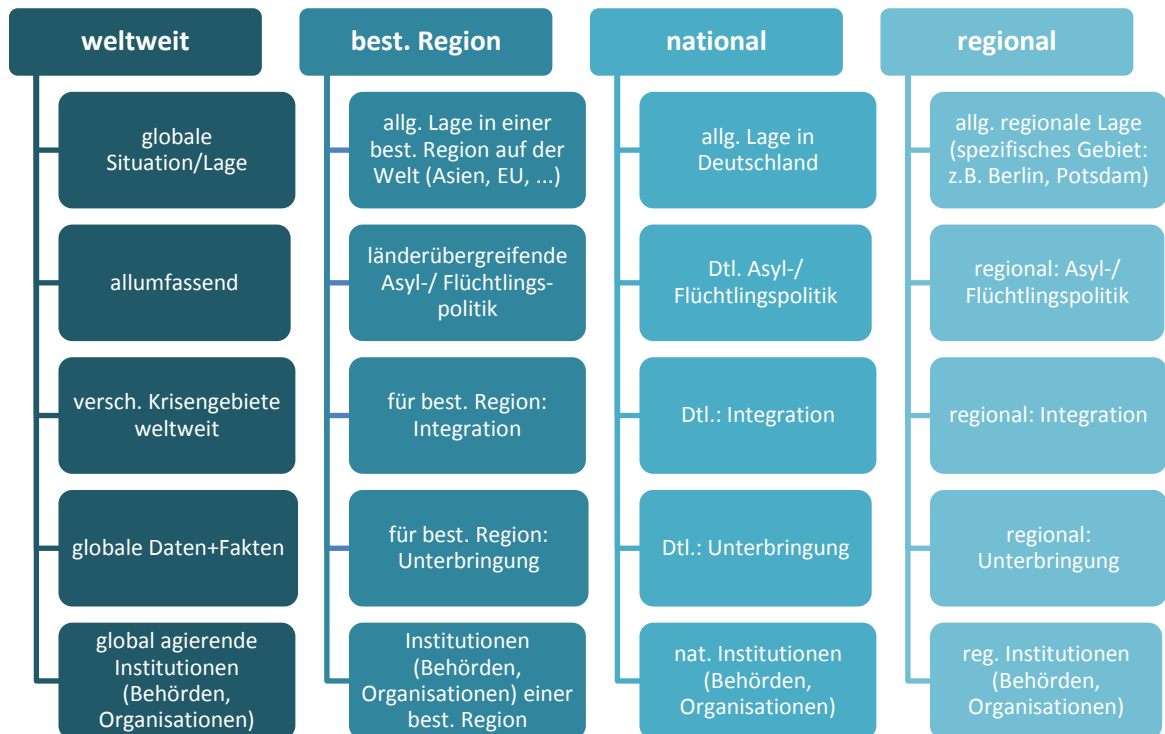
weltweit

globale Situation/Lage

allumfassend

versch. Krisengebiete weltweit

globale Daten+Fakten

global agierende Institutionen (Behörden, Organisationen)

best. Region

allg. Lage in einer best. Region auf der Welt (Asien, EU, ...)

länderübergreifende Asyl-/ Flüchtlingspolitik

für best. Region: Integration

für best. Region: Unterbringung

Institutionen (Behörden, Organisationen) einer best. Region

national

allg. Lage in Deutschland

Dtl. Asyl-/ Flüchtlingspolitik

Dtl.: Integration

Dtl.: Unterbringung

nat. Institutionen (Behörden, Organisationen)

regional

allg. regionale Lage (spezifisches Gebiet: z.B. Berlin, Potsdam)

regional: Asyl-/ Flüchtlingspolitik

regional: Integration

regional: Unterbringung

reg. Institutionen (Behörden, Organisationen)